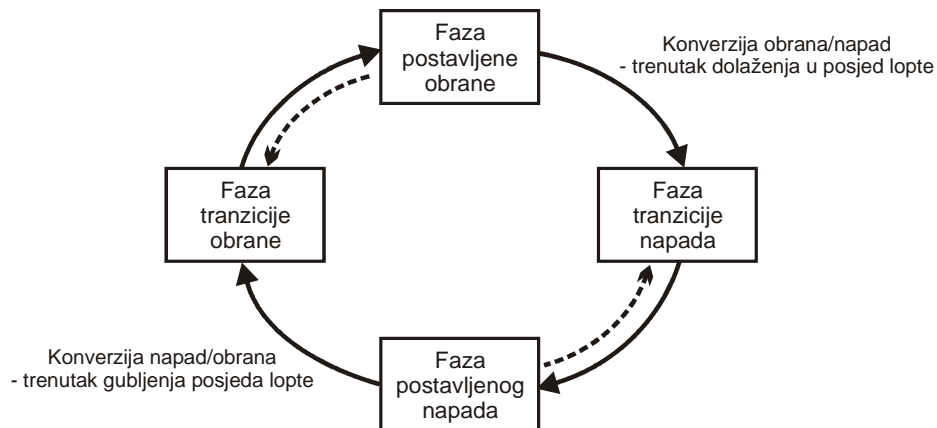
Faza postavljene obrane

Konverzija obrana/napad
- trenutak dolaženja u posjed lopte

Faza tranzicije obrane

Faza tranzicije napada

Konverzija napad/obrana
- trenutak gubljenja posjeda lopte

Faza postavljenog napada